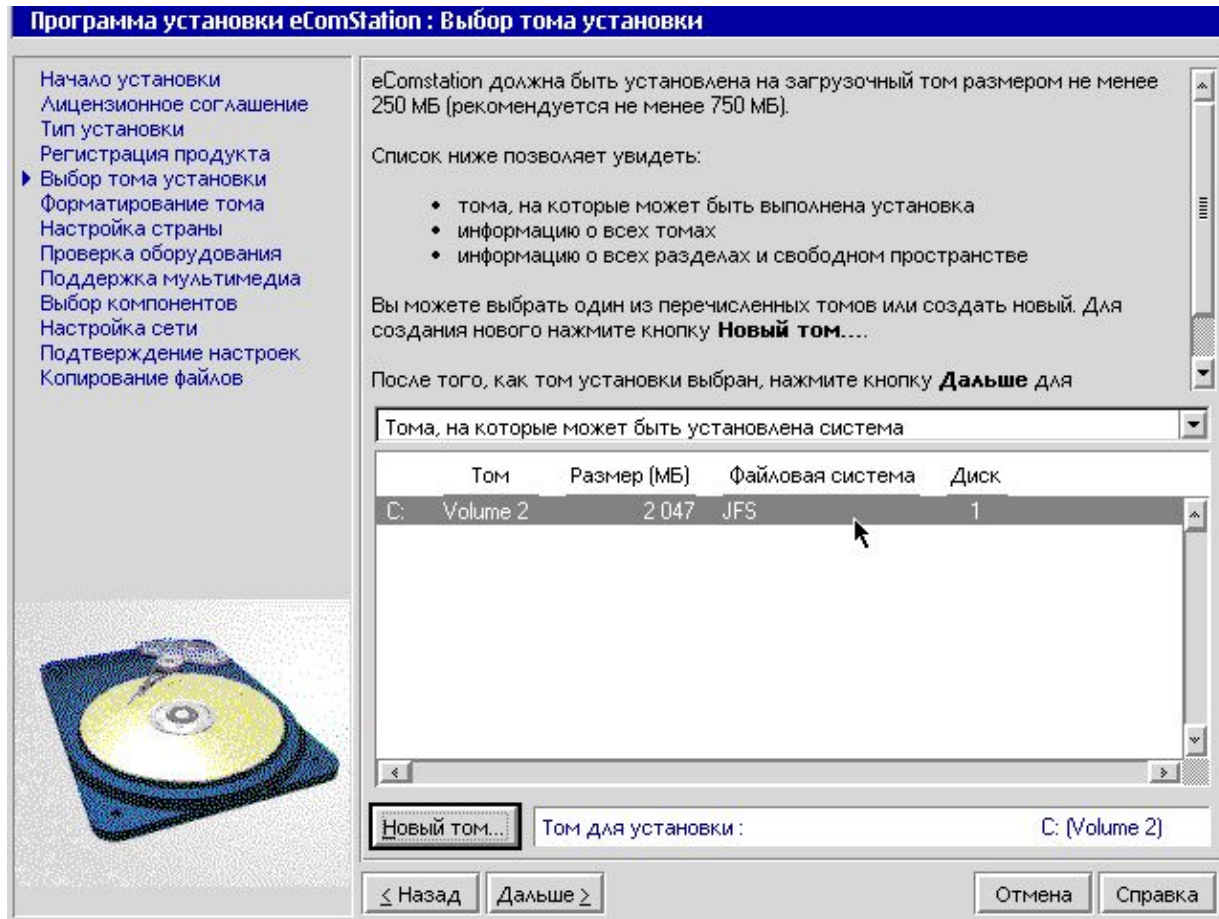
Программа установки eComStation : Выбор тома установки

Начало установки
Лицензионное соглашение
Тип установки
Регистрация продукта
Выбор тома установки
Форматирование тома
Настройка страны
Проверка оборудования
Поддержка мультимедиа
Выбор компонентов
Настройка сети
Подтверждение настроек
Копирование файлов

eComstation должна быть установлена на загрузочный том размером не менее 250 МБ (рекомендуется не менее 750 МБ).

Список ниже позволяет увидеть:

• тома, на которые может быть выполнена установка
• информацию о всех томах
• информацию о всех разделах и свободном пространстве

Вы можете выбрать один из перечисленных томов или создать новый. Для создания нового нажмите кнопку **Новый том...**.

После того, как том установки выбран, нажмите кнопку **Дальше** для

Тома, на которые может быть установлена система

| | Том | Размер (МБ) | Файловая система | Диск |
|---|---|---|---|---|
| C: | Volume 2 | 2 047 | JFS | 1 |

Новый том... Том для установки : C: (Volume 2)

< Назад Дальше > Отмена Справка